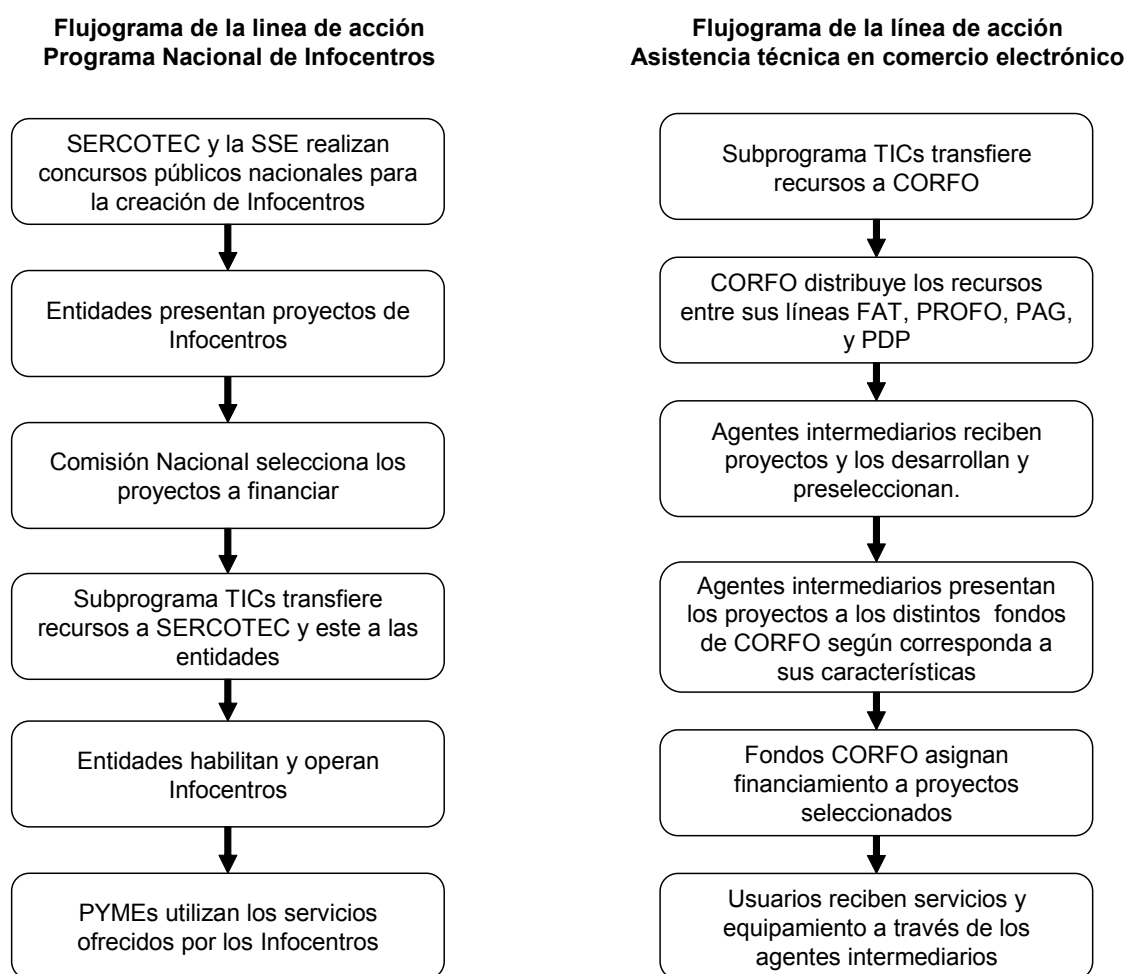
Flujograma de la linea de acción
Programa Nacional de Infocentros

SERCOTEC y la SSE realizan concursos públicos nacionales para la creación de Infocentros

Entidades presentan proyectos de Infocentros

Comisión Nacional selecciona los proyectos a financiar

Subprograma TICs transfiere recursos a SERCOTEC y este a las entidades

Entidades habilitan y operan Infocentros

PYMEs utilizan los servicios ofrecidos por los Infocentros

Flujograma de la línea de acción
Asistencia técnica en comercio electrónico

Subprograma TICs transfiere recursos a CORFO

CORFO distribuye los recursos entre sus líneas FAT, PROFO, PAG, y PDP

Agentes intermediarios reciben proyectos y los desarrollan y preseleccionan.

Agentes intermediarios presentan los proyectos a los distintos fondos de CORFO según corresponda a sus características

Fondos CORFO asignan financiamiento a proyectos seleccionados

Usuarios reciben servicios y equipamiento a través de los agentes intermediarios